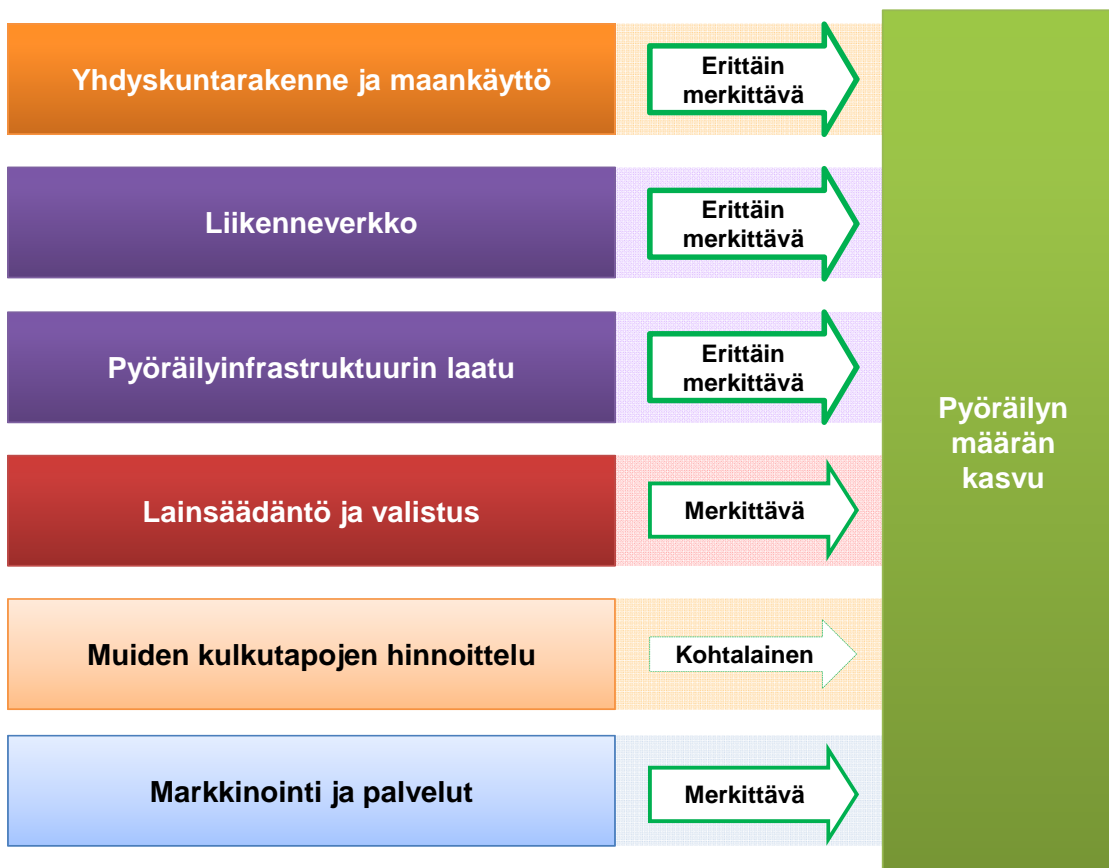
Yhdyskuntarakenne ja maankäyttö

Erittäin merkittävä

Liikenneverkko

Erittäin merkittävä

Pyöräilyinfrastruktuurin laatu

Erittäin merkittävä

Lainsäädäntö ja valistus

Merkittävä

Muiden kulkutapojen hinnoittelu

Kohtalainen

Markkinointi ja palvelut

Merkittävä

Pyöräilyn määrän kasvu